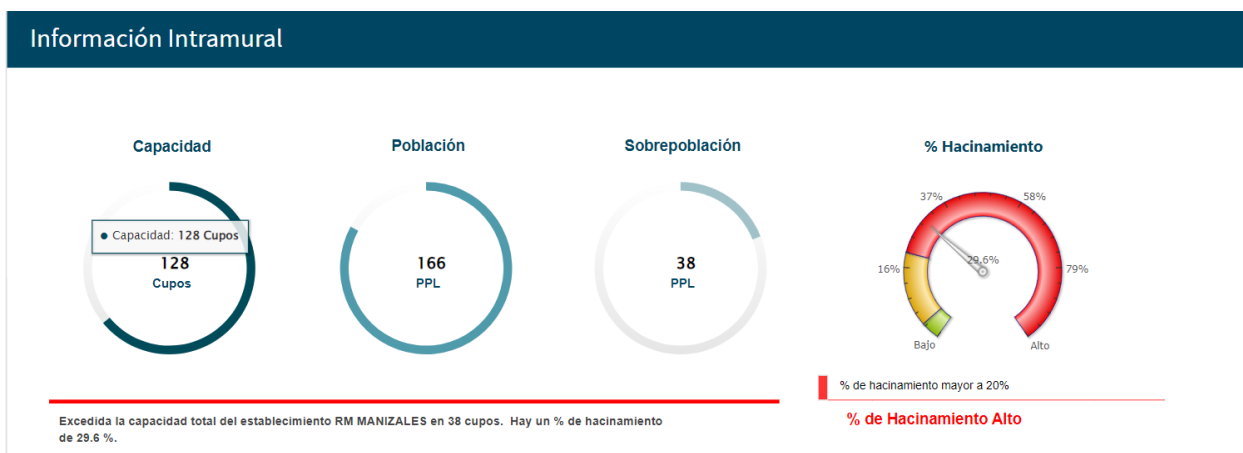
Información Intramural

Capacidad

Capacidad: 128 Cupos

128
Cupos

Población

166
PPL

Sobrepoblación

38
PPL

% Hacinamiento

37%
58%
16%
29.6%
79%
Bajo
Alto

% de hacinamiento mayor a 20%

% de Hacinamiento Alto

Excedida la capacidad total del establecimiento RM MANIZALES en 38 cupos. Hay un % de hacinamiento de 29.6 %.